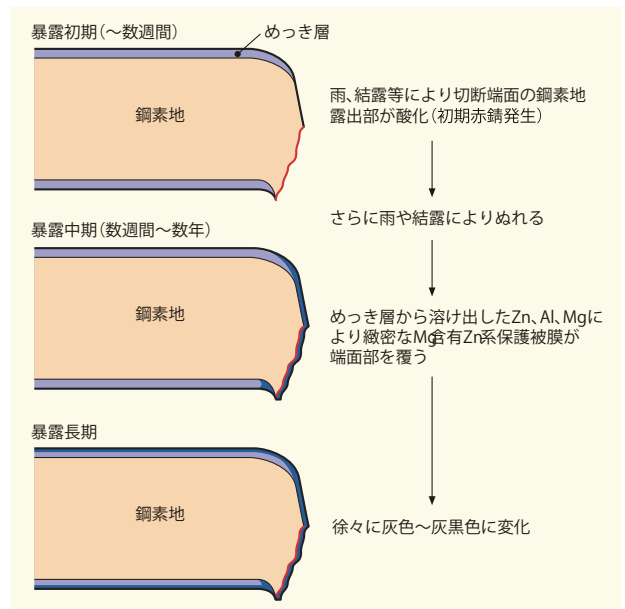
暴露初期(〜数週間)

めっき層

鋼素地

雨、結露等により切断端面の鋼素地露出部が酸化(初期赤錆発生)

さらに雨や結露によりぬれる

暴露中期(数週間〜数年)

鋼素地

めっき層から溶け出したZn、Al、Mgにより緻密なMg含有Zn系保護被膜が端面部を覆う

暴露長期

鋼素地

徐々に灰色〜灰黒色に変化